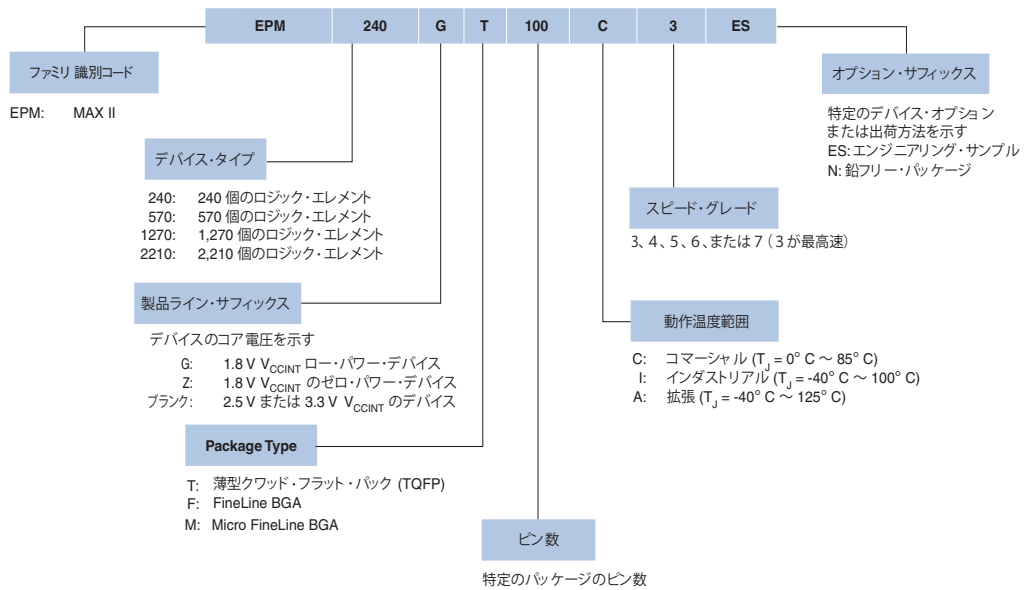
EPM 240 G T 100 C 3 ES

ファミリ 識別コード

EPM: MAX II

デバイス・タイプ

240: 240 個のロジック・エレメント
570: 570 個のロジック・エレメント
1270: 1,270 個のロジック・エレメント
2210: 2,210 個のロジック・エレメント

製品ライン・サフィックス

デバイスのコア電圧を示す

G: 1.8 V $V_{CCINT}$ ロー・パワー・デバイス
Z: 1.8 V $V_{CCINT}$ のゼロ・パワー・デバイス
ブランク: 2.5 V または 3.3 V $V_{CCINT}$ のデバイス

Package Type

T: 薄型クワッド・フラット・パック (TQFP)
F: FineLine BGA
M: Micro FineLine BGA

ピン数

特定のパッケージのピン数

オプション・サフィックス

特定のデバイス・オプション
または出荷方法を示す
ES: エンジニアリング・サンプル
N: 鉛フリー・パッケージ

スピード・グレード

3、4、5、6、または 7（3 が最高速）

動作温度範囲

C: コマーシャル ($T_J$ = 0° C ～ 85° C)
I: インダストリアル ($T_J$ = -40° C ～ 100° C)
A: 拡張 ($T_J$ = -40° C ～ 125° C)